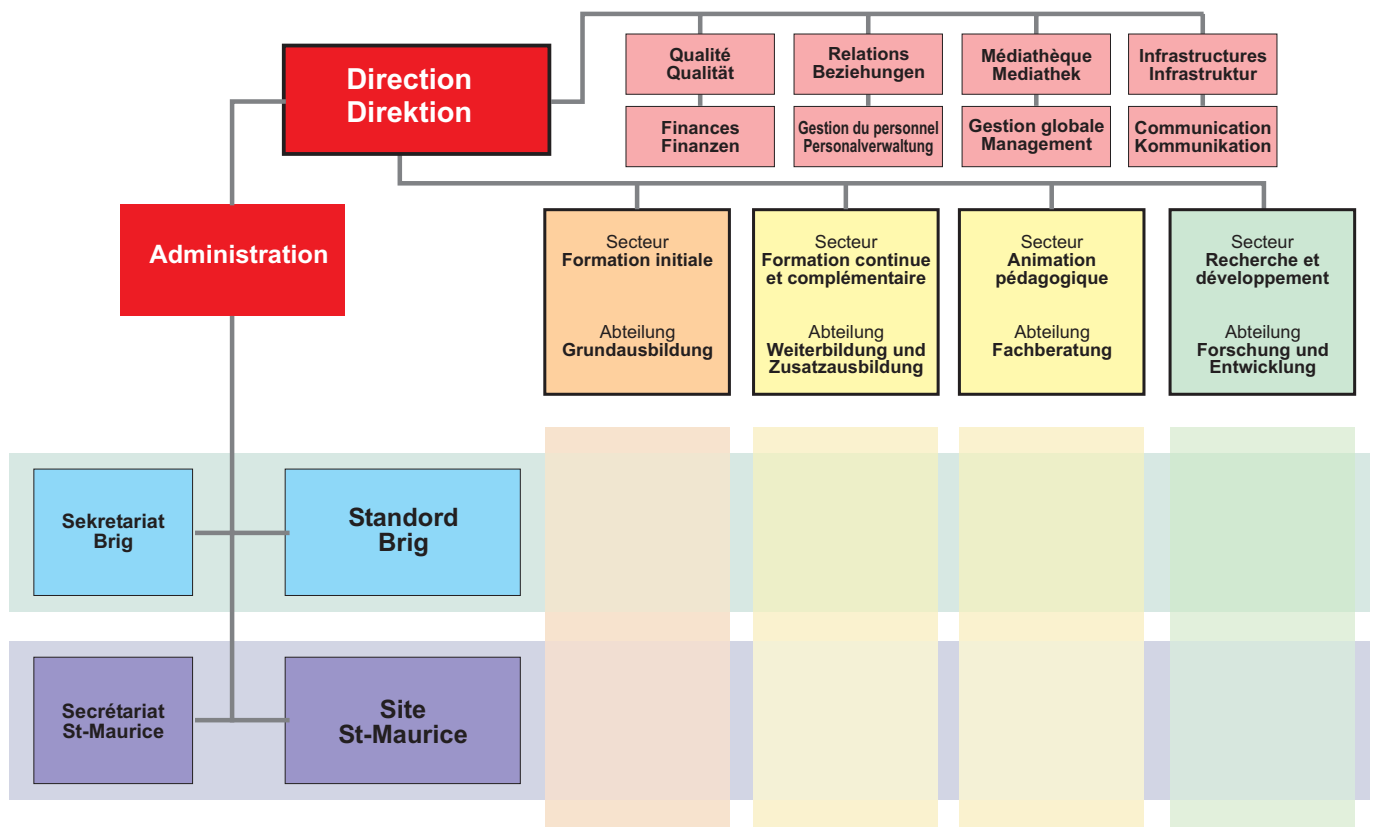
Direction
Direktion

Qualité
Qualität

Relations
Beziehungen

Médiathèque
Mediathek

Infrastructures
Infrastruktur

Finances
Finanzen

Gestion du personnel
Personalverwaltung

Gestion globale
Management

Communication
Kommunikation

Administration

Secteur
Formation initiale

Abteilung
Grundausbildung

Secteur
Formation continue et complémentaire

Abteilung
Weiterbildung und Zusatzausbildung

Secteur
Animation pédagogique

Abteilung
Fachberatung

Secteur
Recherche et développement

Abteilung
Forschung und Entwicklung

Sekretariat
Brig

Standord
Brig

Secrétariat
St-Maurice

Site
St-Maurice